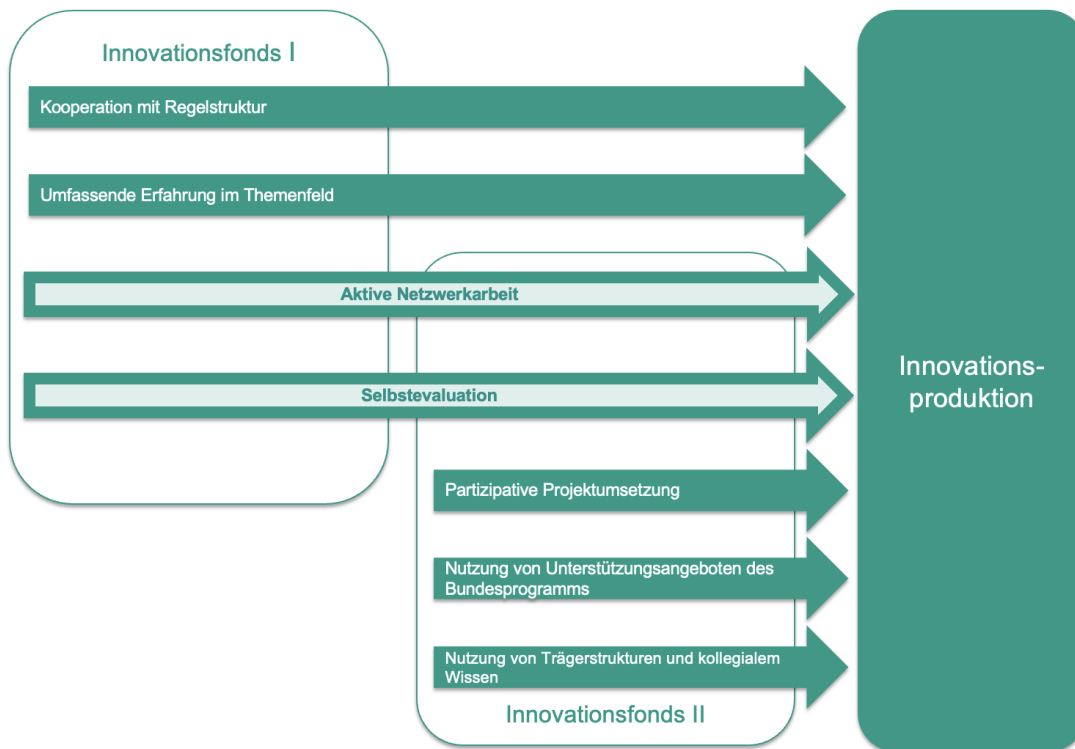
Innovationsfonds I

Kooperation mit Regelstruktur

Umfassende Erfahrung im Themenfeld

Aktive Netzwerkarbeit

Selbstevaluation

Partizipative Projektumsetzung

Nutzung von Unterstützungsangeboten des Bundesprogramms

Nutzung von Trägerstrukturen und kollegialem Wissen

Innovationsfonds II

Innovationsproduktion